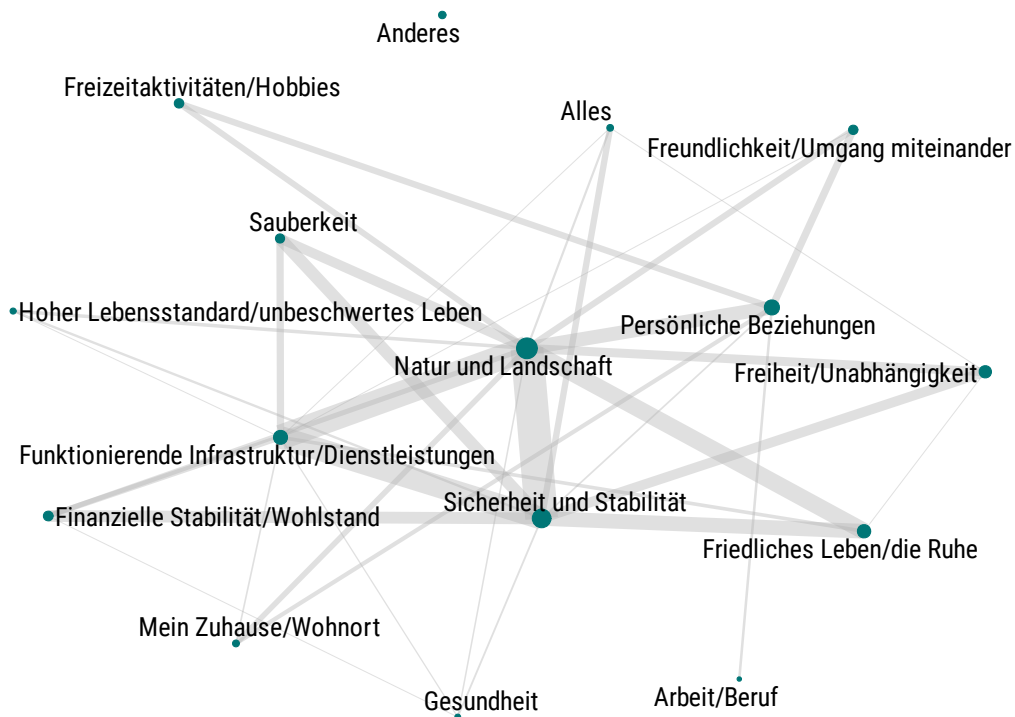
Anderes

Freizeitaktivitäten/Hobbies

Alles

Freundlichkeit/Umgang miteinander

Sauberkeit

Hoher Lebensstandard/unbeschwertes Leben

Persönliche Beziehungen

Natur und Landschaft

Freiheit/Unabhängigkeit

Funktionierende Infrastruktur/Dienstleistungen

Sicherheit und Stabilität

Finanzielle Stabilität/Wohlstand

Friedliches Leben/die Ruhe

Mein Zuhause/Wohnort

Gesundheit

Arbeit/Beruf